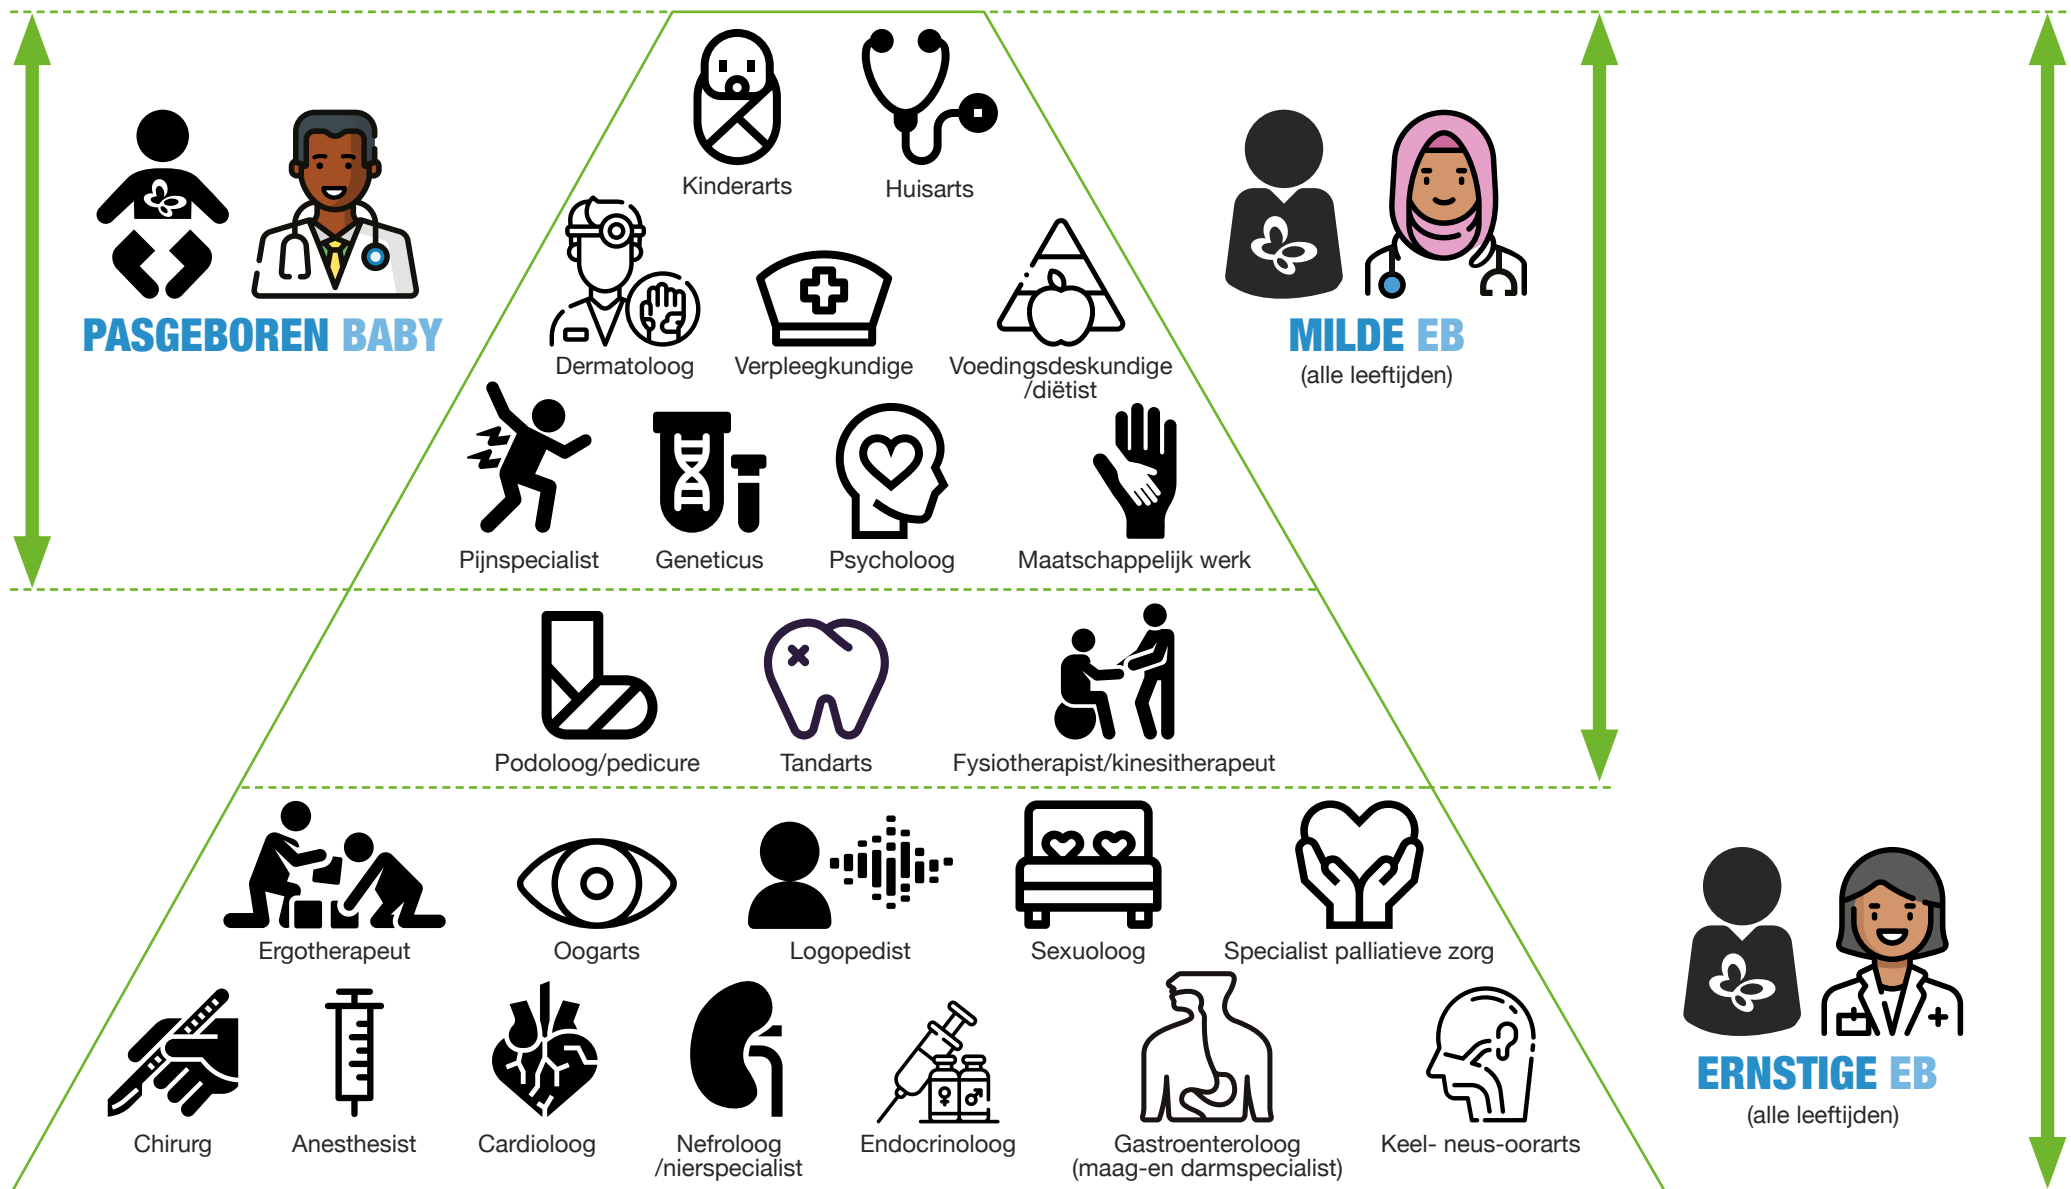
PASGEBOREN BABY

Kinderarts
Huisarts

MILDE EB
(alle leeftijden)

Dermatoloog
Verpleegkundige
Voedingsdeskundige /diëtist

Pijnspecialist
Geneticus
Psycholoog
Maatschappelijk werk

Podoloog/pedicure
Tandarts
Fysiotherapist/kinesitherapeut

Ergotherapeut
Oogarts
Logopedist
Sexuoloog
Specialist palliatieve zorg

Chirurg
Anesthesist
Cardioloog
Nefroloog /nierspecialist
Endocrinoloog
Gastroenteroloog (maag-en darmspecialist)
Keel- neus-oorarts

ERNSTIGE EB
(alle leeftijden)